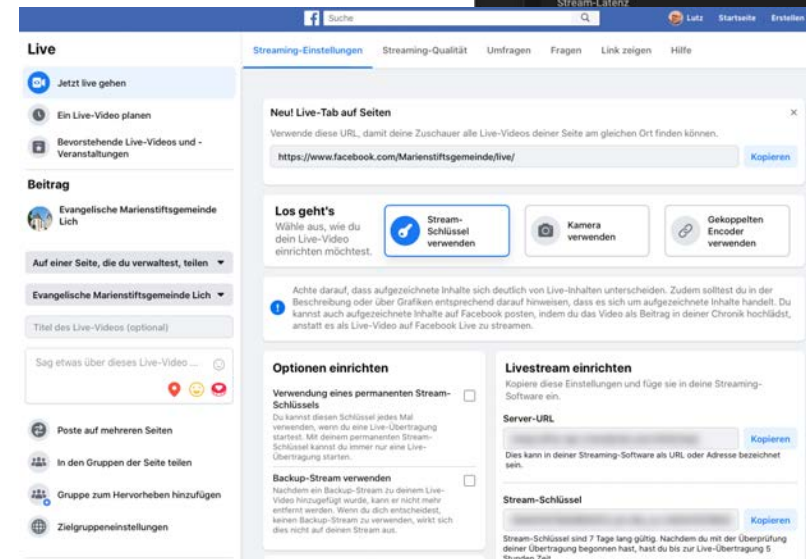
Stream-Latenz

Suche

Lutz Startseite Erstellen

Live

Jetzt live gehen

Ein Live-Video planen

Bevorstehende Live-Videos und -Veranstaltungen

Beitrag

Evangelische Marienstiftsgemeinde Lich

Auf einer Seite, die du verwaltest, teilen

Evangelische Marienstiftsgemeinde Lich

Titel des Live-Videos (optional)

Sag etwas über dieses Live-Video ...

Poste auf mehreren Seiten

In den Gruppen der Seite teilen

Gruppe zum Hervorheben hinzufügen

Zielgruppeneinstellungen

Streaming-Einstellungen Streaming-Qualität Umfragen Fragen Link zeigen Hilfe

Neu! Live-Tab auf Seiten

Verwende diese URL, damit deine Zuschauer alle Live-Videos deiner Seite am gleichen Ort finden können.

https://www.facebook.com/Marienstiftsgemeinde/live/

Kopieren

Los geht's

Wähle aus, wie du dein Live-Video einrichten möchtest.

Stream-Schlüssel verwenden

Kamera verwenden

Gekoppelten Encoder verwenden

Achte darauf, dass aufgezeichnete Inhalte sich deutlich von Live-Inhalten unterscheiden. Zudem solltest du in der Beschreibung oder über Grafiken entsprechend darauf hinweisen, dass es sich um aufgezeichnete Inhalte handelt. Du kannst auch aufgezeichnete Inhalte auf Facebook posten, indem du das Video als Beitrag in deiner Chronik hochlädst, anstatt es als Live-Video auf Facebook Live zu streamen.

Optionen einrichten

Verwendung eines permanenten Stream-Schlüssels

Du kannst diesen Schlüssel jedes Mal verwenden, wenn du eine Live-Übertragung startest. Mit deinem permanenten Stream-Schlüssel kannst du immer nur eine Live-Übertragung starten.

Backup-Stream verwenden

Nachdem ein Backup-Stream zu deinem Live-Video hinzugefügt wurde, kann er nicht mehr entfernt werden. Wenn du dich entscheidest, keinen Backup-Stream zu verwenden, wirkt sich dies nicht auf deinen Stream aus.

Livestream einrichten

Kopiere diese Einstellungen und füge sie in deine Streaming-Software ein.

Server-URL

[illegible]

Kopieren

Dies kann in deiner Streaming-Software als URL oder Adresse bezeichnet sein.

Stream-Schlüssel

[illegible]

Kopieren

Stream-Schlüssel sind 7 Tage lang gültig. Nachdem du mit der Überprüfung deiner Übertragung begonnen hast, hast du bis zur Live-Übertragung 5 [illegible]